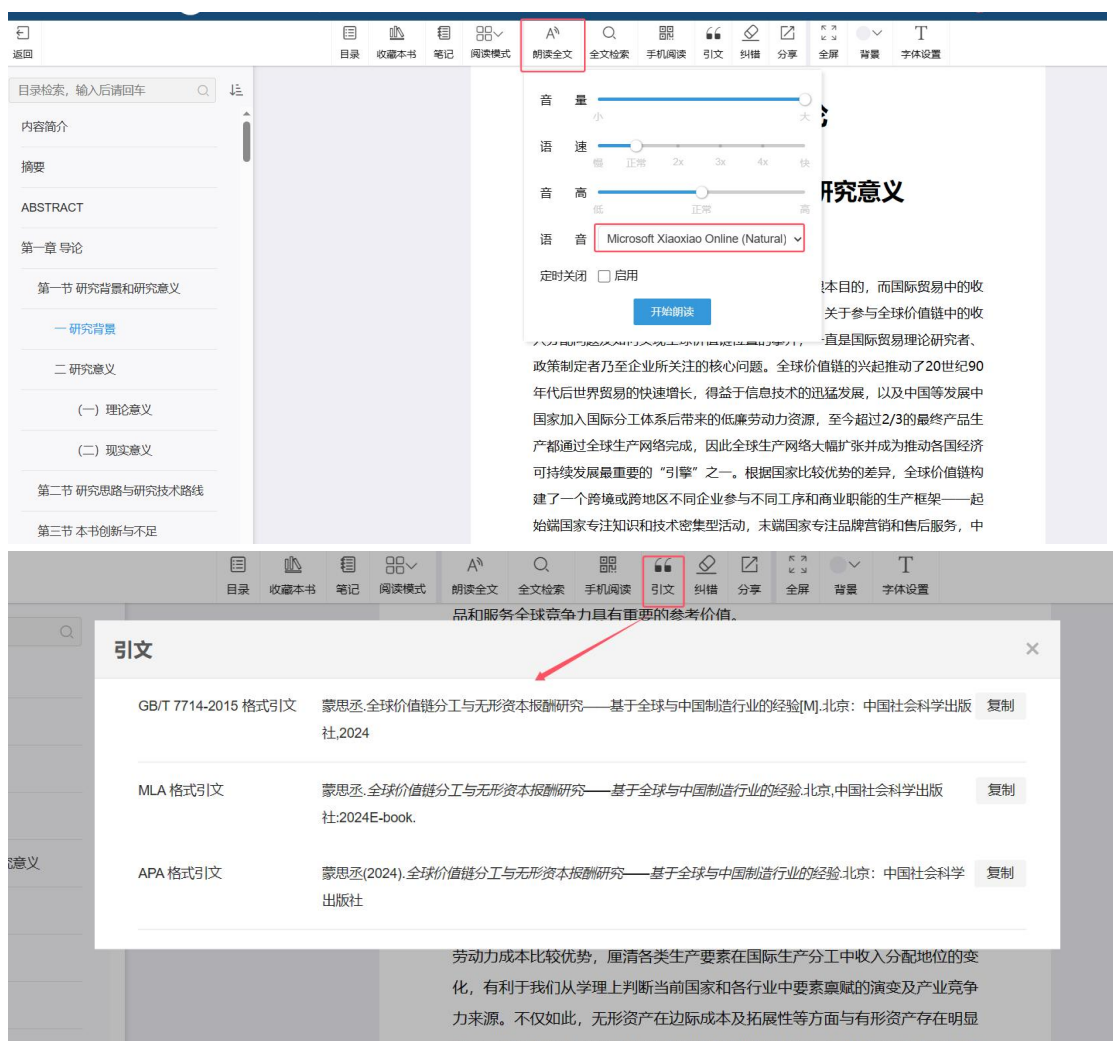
返回

目录 收藏本书 笔记 阅读模式 朗读全文 全文检索 手机阅读 引文 纠错 分享 全屏 背景 字体设置

目录检索，输入后请回车

内容简介
摘要
ABSTRACT
第一章 导论
第一节 研究背景和研究意义
一 研究背景
二 研究意义
（一）理论意义
（二）现实意义
第二节 研究思路与研究技术路线
第三节 本书创新与不足

音 量
小 大
语 速
慢 正常 2x 3x 4x 快
音 高
低 正常 高
语 音 Microsoft Xiaoxiao Online (Natural)
定时关闭 启用
开始朗读

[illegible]论

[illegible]研究意义

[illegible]本目的，而国际贸易中的收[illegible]关于参与全球价值链中的收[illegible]一直是国际贸易理论研究者、政策制定者乃至企业所关注的核心问题。全球价值链的兴起推动了20世纪90年代后世界贸易的快速增长，得益于信息技术的迅猛发展，以及中国等发展中国家加入国际分工体系后带来的低廉劳动力资源，至今超过2/3的最终产品生产都通过全球生产网络完成，因此全球生产网络大幅扩张并成为推动各国经济可持续发展最重要的“引擎”之一。根据国家比较优势的差异，全球价值链构建了一个跨境或跨地区不同企业参与不同工序和商业职能的生产框架——起始端国家专注知识和技术密集型活动，末端国家专注品牌营销和售后服务，中

目录 收藏本书 笔记 阅读模式 朗读全文 全文检索 手机阅读 引文 纠错 分享 全屏 背景 字体设置

品和服务全球竞争力具有重要的参考价值。

引文

GB/T 7714-2015 格式引文 蒙思丞.全球价值链分工与无形资本报酬研究——基于全球与中国制造行业的经验[M].北京：中国社会科学出版社,2024 复制

MLA 格式引文 蒙思丞.全球价值链分工与无形资本报酬研究——基于全球与中国制造行业的经验.北京,中国社会科学出版社:2024E-book. 复制

APA 格式引文 蒙思丞(2024).全球价值链分工与无形资本报酬研究——基于全球与中国制造行业的经验.北京：中国社会科学出版社 复制

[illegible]意义

劳动力成本比较优势，厘清各类生产要素在国际生产分工中收入分配地位的变化，有利于我们从学理上判断当前国家和各行业中要素禀赋的演变及产业竞争力来源。不仅如此，无形资产在边际成本及拓展性等方面与有形资产存在明显